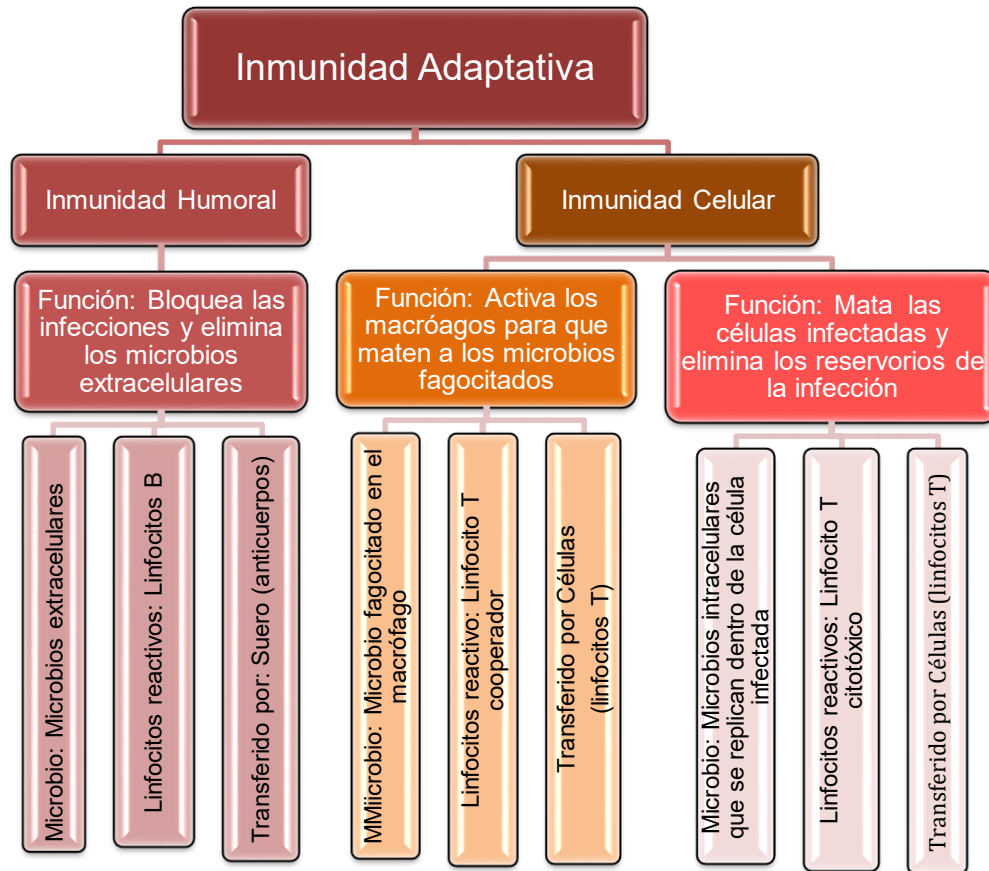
Inmunidad Adaptativa

Inmunidad Humoral

Inmunidad Celular

Función: Bloquea las infecciones y elimina los microbios extracelulares

Función: Activa los macróagos para que maten a los microbios fagocitados

Función: Mata las células infectadas y elimina los reservorios de la infección

Microbio: Microbios extracelulares

Linfocitos reactivos: Linfocitos B

Transferido por: Suero (anticuerpos)

MMiicrobio: Microbio fagocitado en el macrófago

Linfocitos reactivo: Linfocito T cooperador

Transferido por Células (linfocitos T)

Microbio: Microbios intracelulares que se replican dentro de la célula infectada

Linfocitos reactivos: Linfocito T citotóxico

Transferido por Células (linfocitos T)